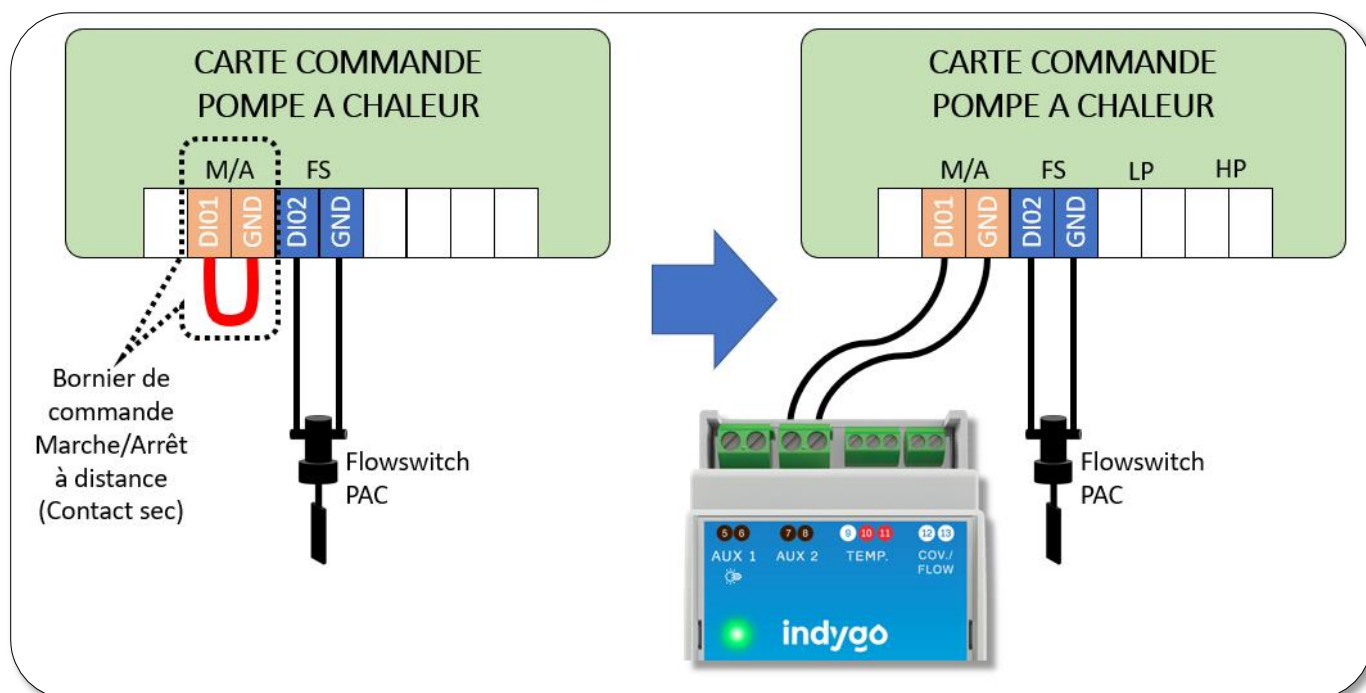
CARTE COMMANDE
POMPE A CHALEUR

M/A FS

DI01 GND DI02 GND

Bornier de commande Marche/Arrêt à distance (Contact sec)

Flowswitch PAC

CARTE COMMANDE
POMPE A CHALEUR

M/A FS LP HP

DI01 GND DI02 GND

5 6 7 8 9 10 11 12 13

AUX 1 AUX 2 TEMP. COV./FLOW

indygo

Flowswitch PAC